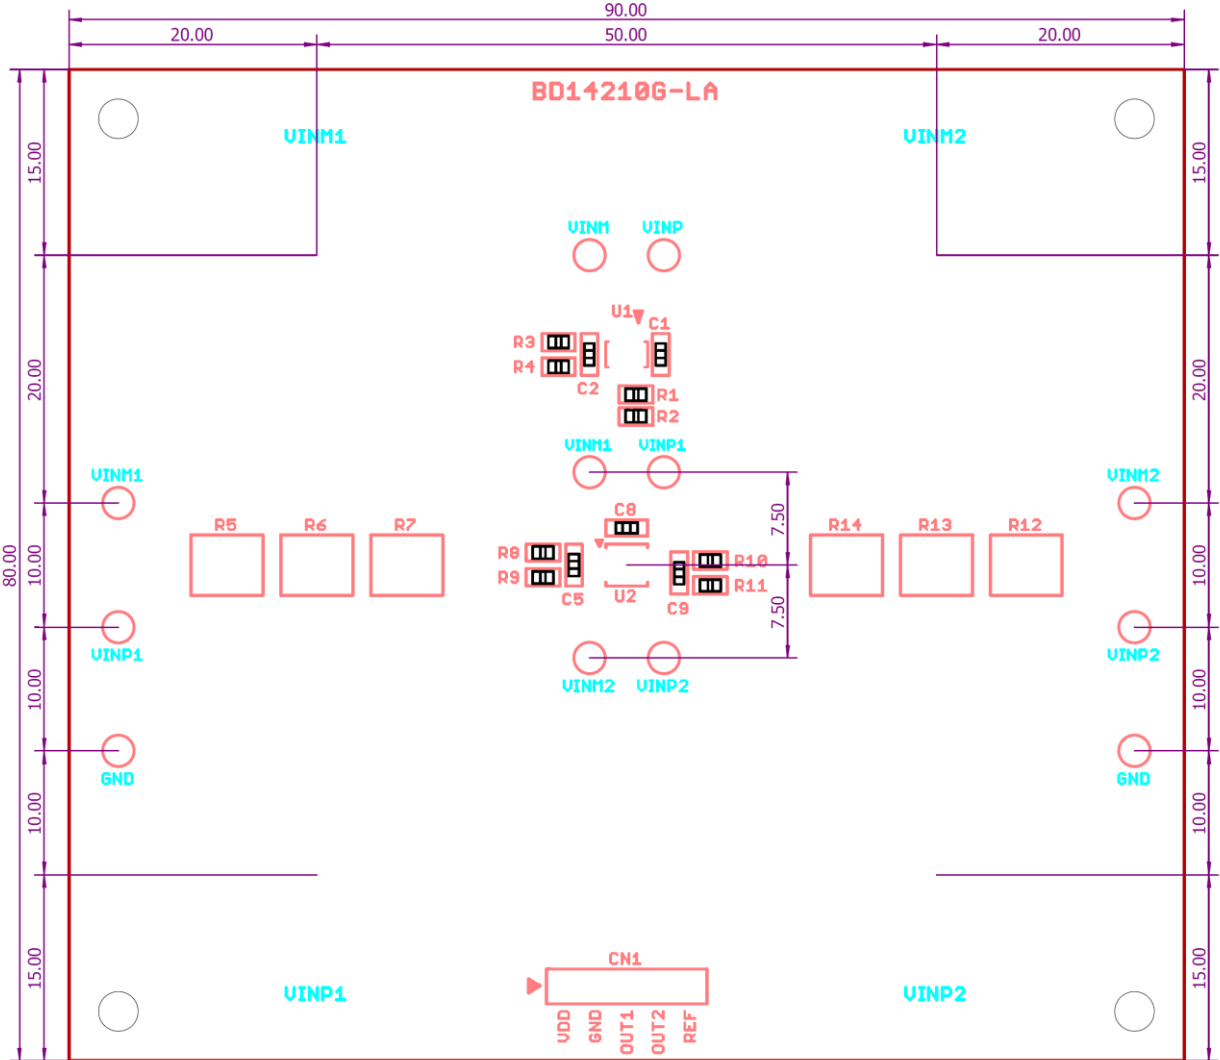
90.00
20.00
50.00
20.00
BD14210G-LA
VINM1
VINM2
15.00
15.00
VINM
VINP
U1
C1
R3
R4
C2
R1
R2
20.00
20.00
VINM1
VINP1
VINM1
VINM2
7.50
R5
R6
R7
C8
R14
R13
R12
80.00
10.00
R8
R9
C5
U2
R10
R11
C9
10.00
7.50
VINP1
VINP2
VINM2
VINP2
10.00
10.00
GND
GND
10.00
10.00
15.00
15.00
CN1
VINP1
VINP2
VDD
GND
OUT1
OUT2
REF